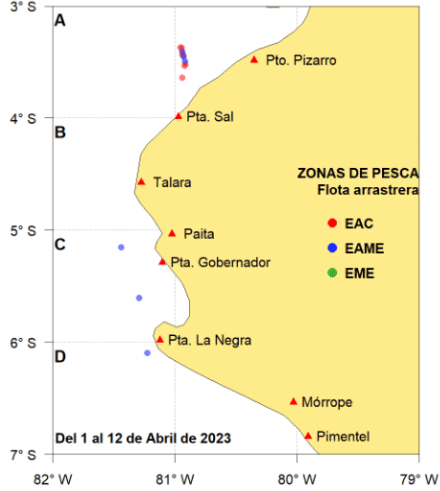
3° S
4° S
5° S
6° S
7° S

A
B
C
D

Pto. Pizarro
Pta. Sal
Talara
Paita
Pta. Gobernador
Pta. La Negra
Mórrope
Pimentel

ZONAS DE PESCA
Flota arrastrera
EAC
EAME
EME

Del 1 al 12 de Abril de 2023

82° W
81° W
80° W
79° W